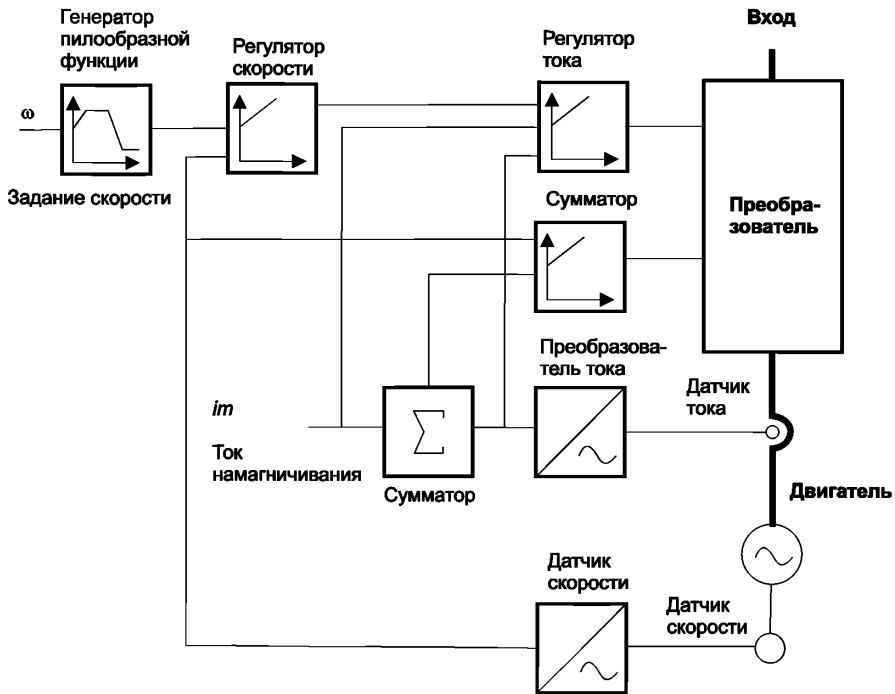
Генератор пилообразной функции

Регулятор скорости

Регулятор тока

Вход

ω

Задание скорости

Сумматор

Преобразователь

Преобразователь тока

im

Датчик тока

Ток намагничивания

$\Sigma$

Сумматор

Двигатель

Датчик скорости

Датчик скорости